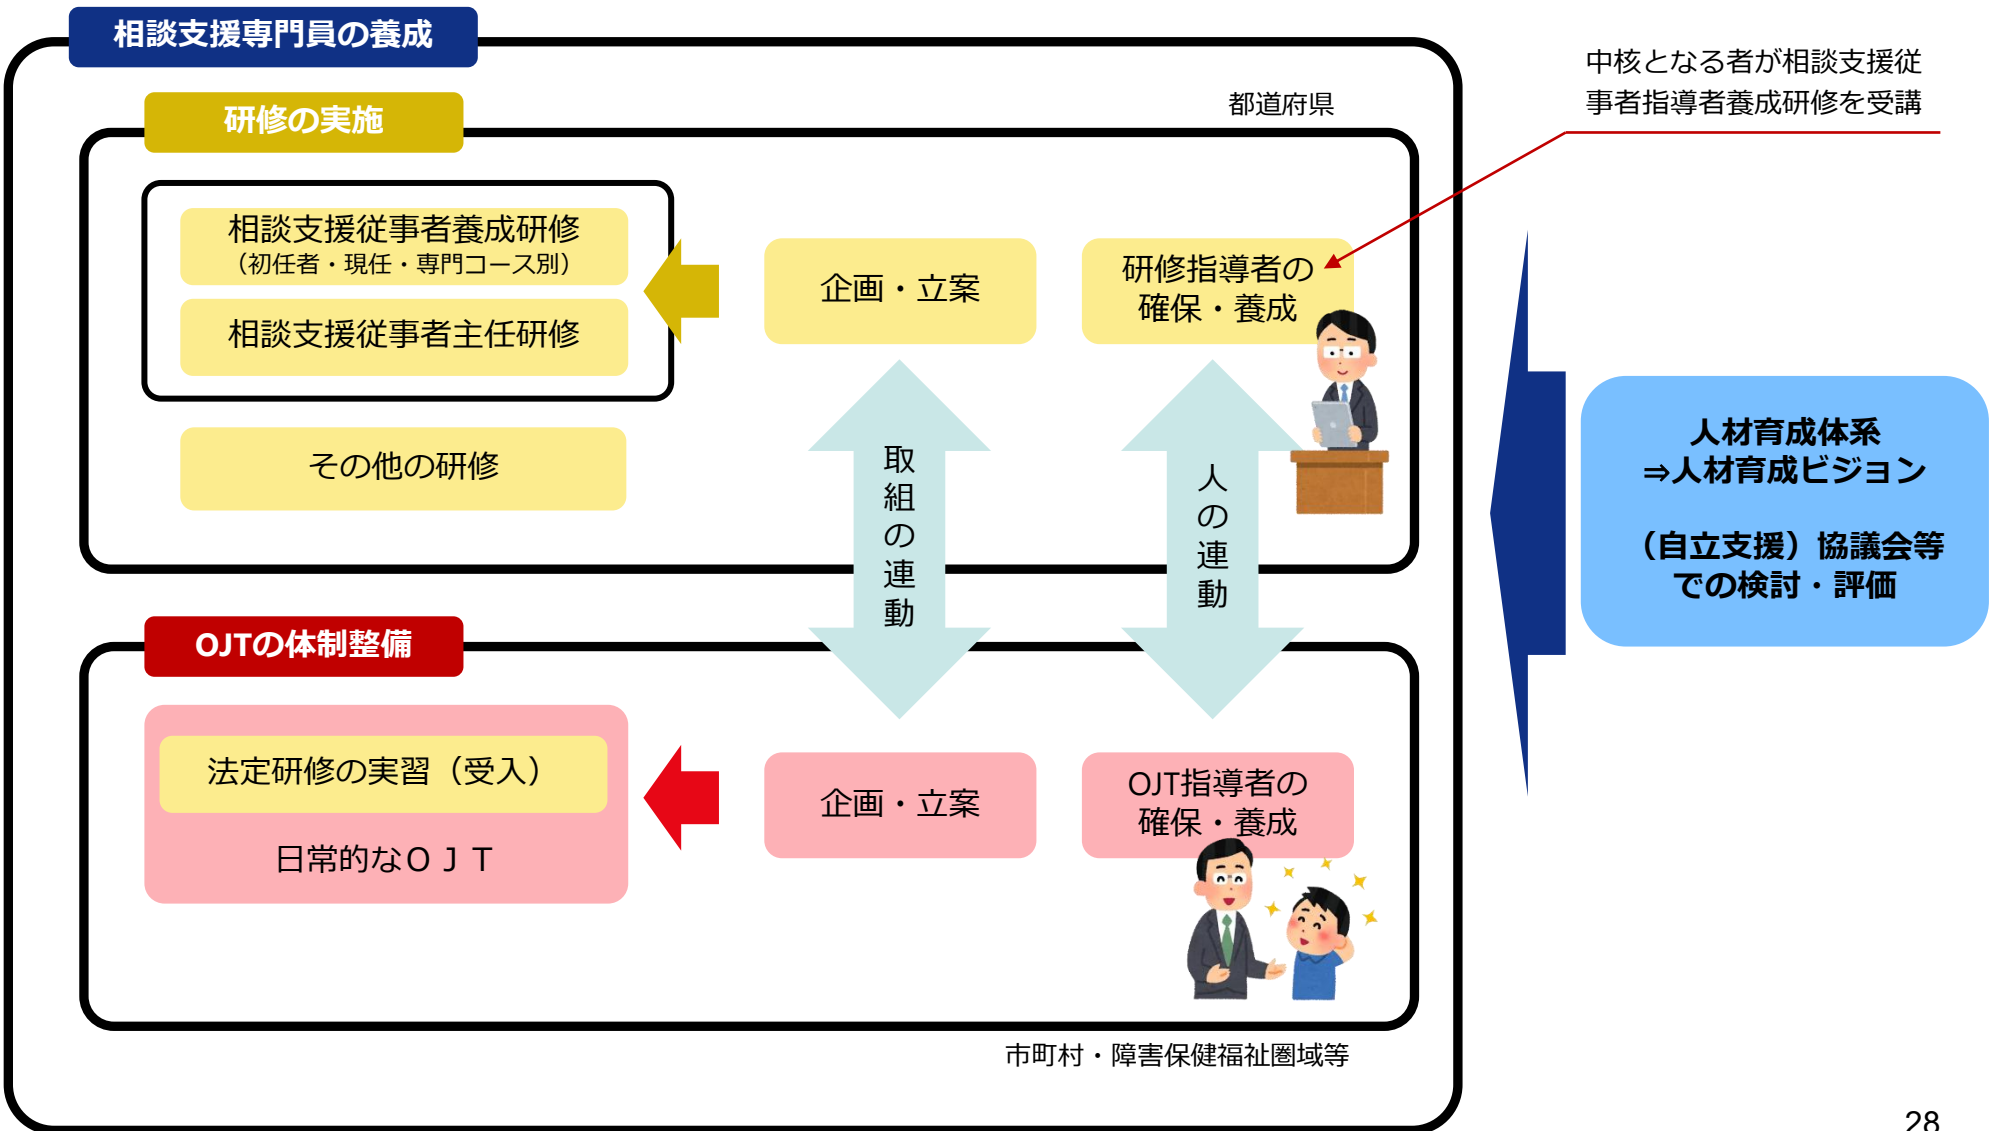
相談支援専門員の養成

中核となる者が相談支援従事者指導者養成研修を受講

都道府県

研修の実施

相談支援従事者養成研修
（初任者・現任・専門コース別）

相談支援従事者主任研修

その他の研修

企画・立案

研修指導者の確保・養成

取組の連動

人の連動

人材育成体系
⇒人材育成ビジョン

（自立支援）協議会等での検討・評価

OJTの体制整備

法定研修の実習（受入）

日常的なＯＪＴ

企画・立案

OJT指導者の確保・養成

市町村・障害保健福祉圏域等

28